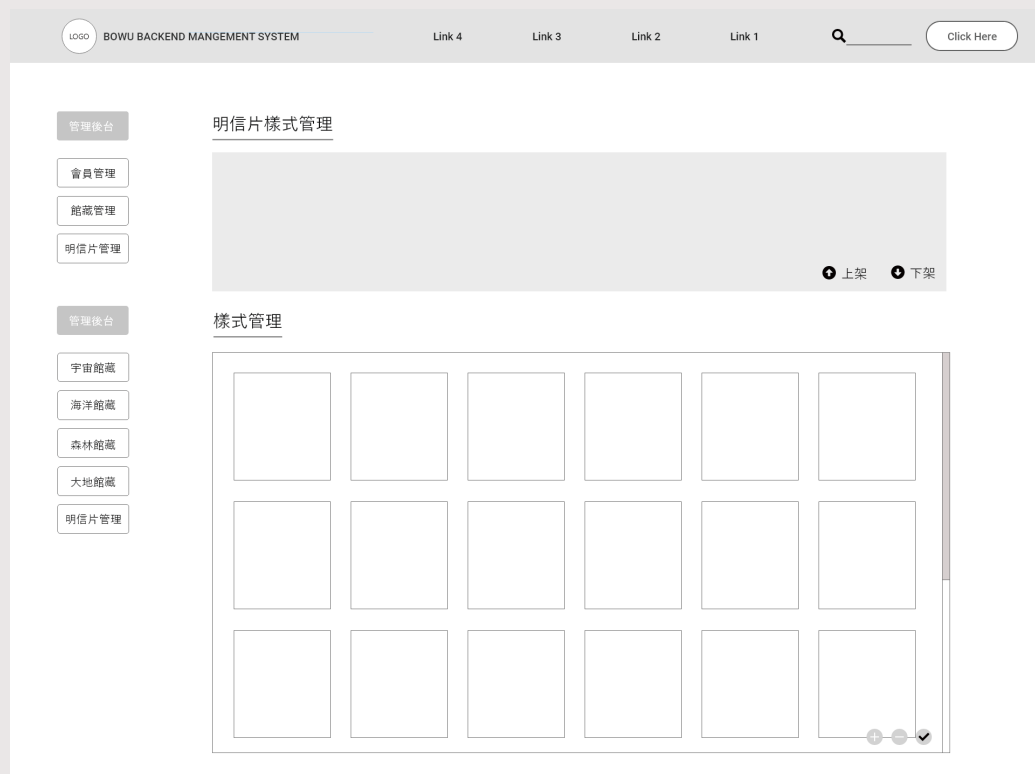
LOGO BOWU BACKEND MANGEMENT SYSTEM

Link 4 Link 3 Link 2 Link 1

Click Here

管理後台

會員管理

館藏管理

明信片管理

管理後台

宇宙館藏

海洋館藏

森林館藏

大地館藏

明信片管理

明信片樣式管理

上架 下架

樣式管理